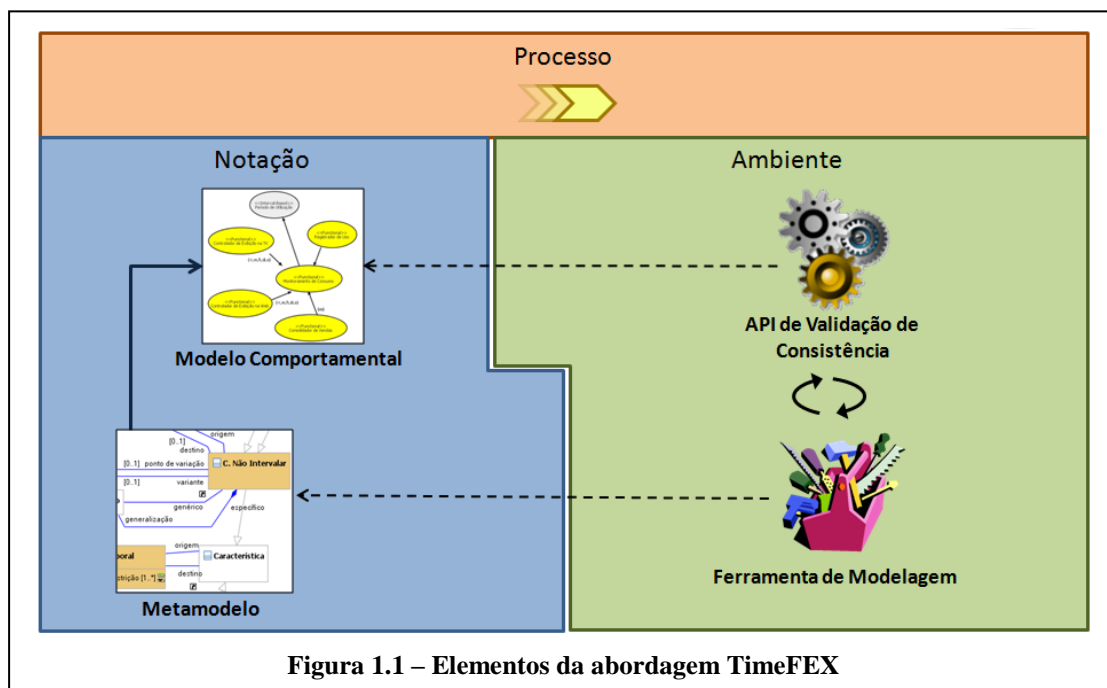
Processo

Notação

Ambiente

<<Interval-Based>>
Período de Utilização

<<Functional>>
Controlador de Exibição na TV

<<Functional>>
Registrador de Uso

<<include>>

<<Functional>>
Monitoramento de Consumo

<<Functional>>
Controlador de Exibição na Web

<<include>>

use

<<Functional>>
Consolidador de Vendas

Modelo Comportamental

API de Validação de Consistência

[0..1] origem

[0..1] destino

[0..1] ponto de variação

C. Não Intervalar

[0..1] variante

genérico

específico

generalização

origem

poral

Característica

strição [1..*]

destino

Metamodelo

Ferramenta de Modelagem

Figura 1.1 – Elementos da abordagem TimeFEX